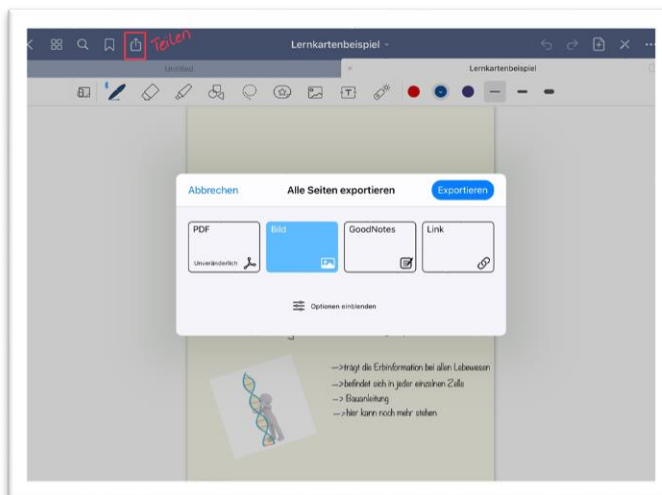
Teilen

Lernkartenbeispiel

Untitled

Lernkartenbeispiel

Abbrechen

Alle Seiten exportieren

Exportieren

PDF

Unveränderlich

Bild

GoodNotes

Link

Optionen einblenden

-->trägt die Erbinformation bei allen Lebewesen

-->befindet sich in jeder einzelnen Zelle

--> Bauanleitung

-->hier kann noch mehr stehen